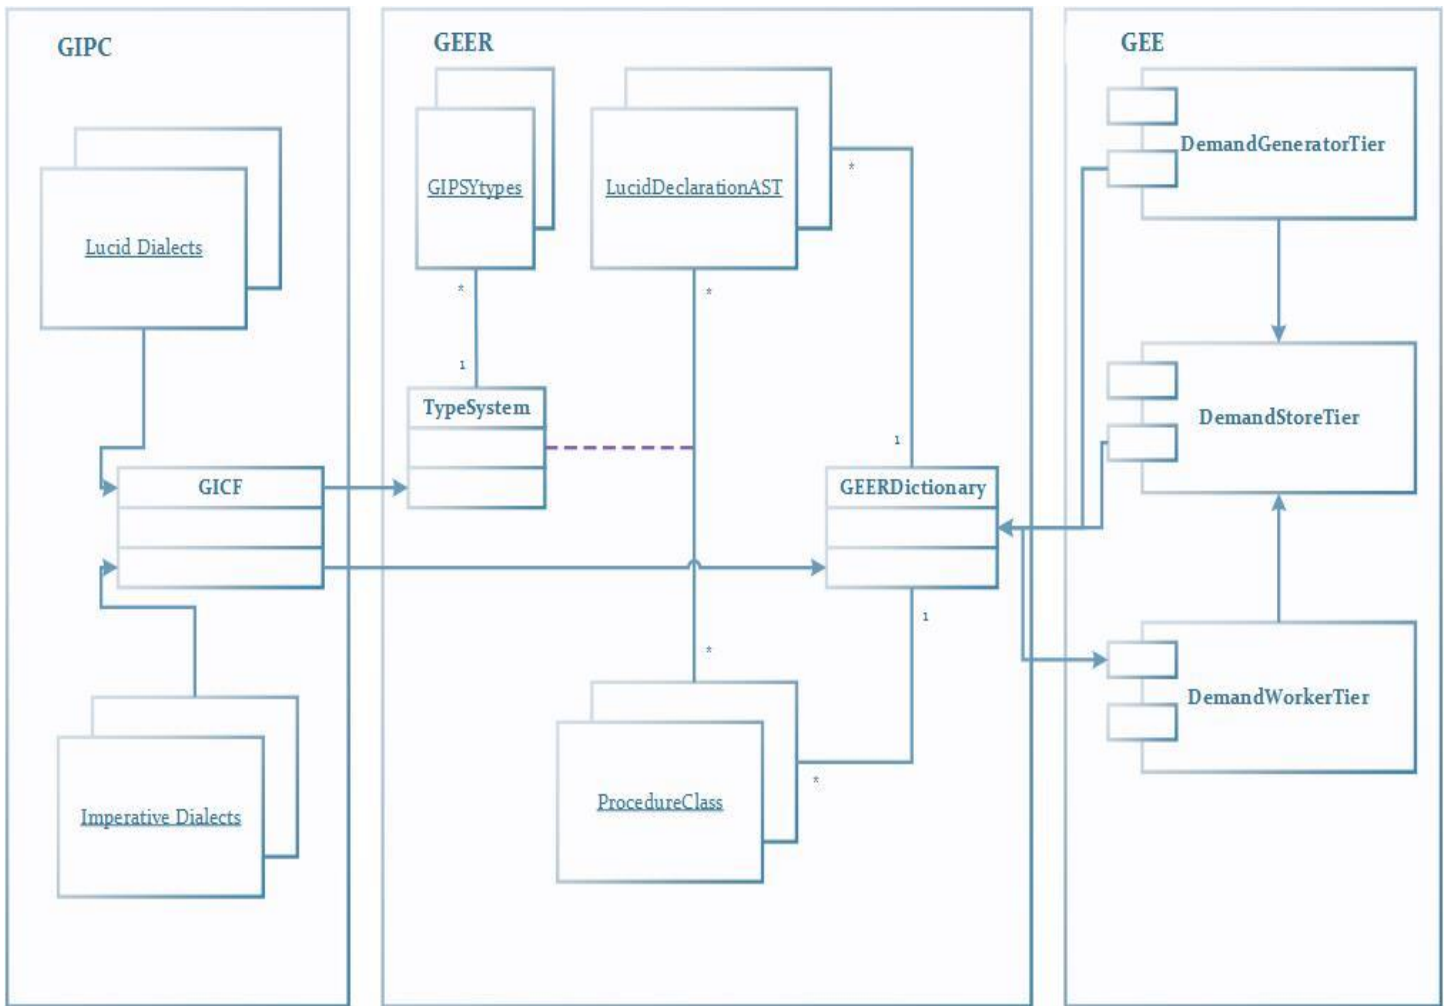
GIPC

Lucid Dialects

GICF

Imperative Dialects

GEER

GIPSYtypes

LucidDeclarationAST

*

*

*

1

TypeSystem

1

GEERDictionary

1

*

ProcedureClass

*

GEE

DemandGeneratorTier

DemandStoreTier

DemandWorkerTier